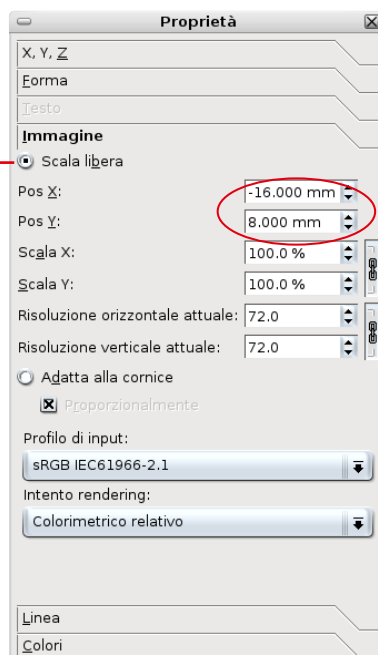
Proprietà

X, Y, Z

Forma

Testo

Immagine

Scala libera

Pos X: -16.000 mm

Pos Y: 8.000 mm

Scala X: 100.0 %

Scala Y: 100.0 %

Risoluzione orizzontale attuale: 72.0

Risoluzione verticale attuale: 72.0

Adatta alla cornice

Proporzionalmente

Profilo di input:

sRGB IEC61966-2.1

Intento rendering:

Colorimetrico relativo

Linea

Colori